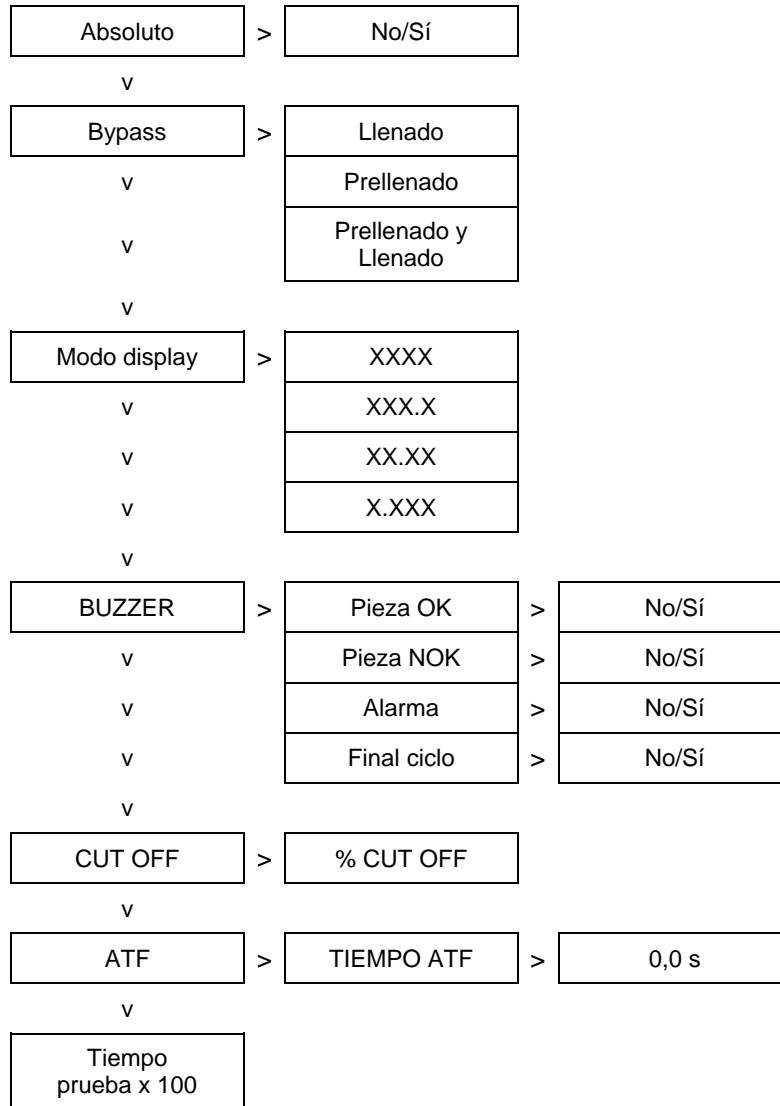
Absoluto > No/Sí

v

Bypass > Llenado

v Prellenado

v Prellenado y Llenado

v

Modo display > XXXX

v XXX.X

v XX.XX

v X.XXX

v

BUZZER > Pieza OK > No/Sí

v Pieza NOK > No/Sí

v Alarma > No/Sí

v Final ciclo > No/Sí

v

CUT OFF > % CUT OFF

v

ATF > TIEMPO ATF > 0,0 s

v

Tiempo prueba x 100